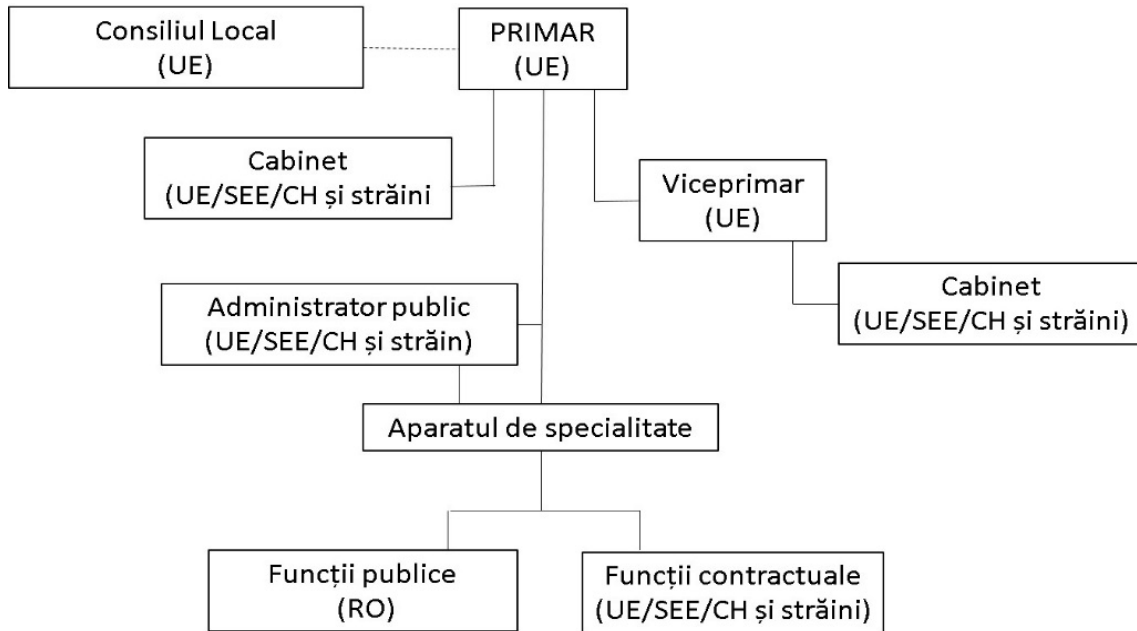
Consiliul Local
(UE)

PRIMAR
(UE)

Cabinet
(UE/SEE/CH și străini

Viceprimar
(UE)

Cabinet
(UE/SEE/CH și străini)

Administrator public
(UE/SEE/CH și străin)

Aparatul de specialitate

Funcții publice
(RO)

Funcții contractuale
(UE/SEE/CH și străini)